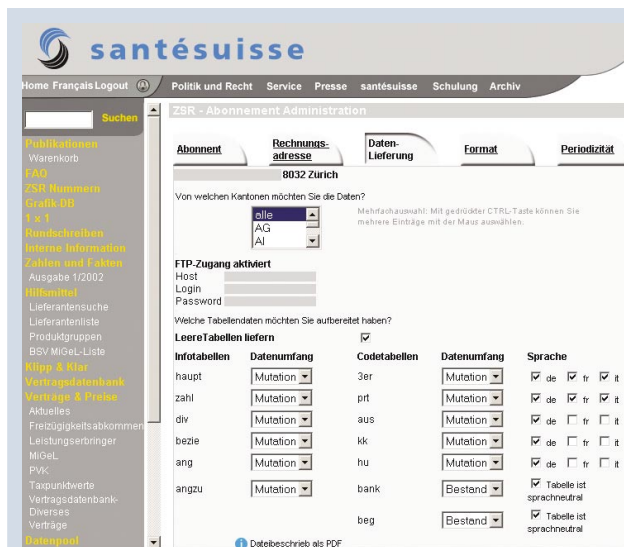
santésuisse

Home Français Logout

Politik und Recht Service Presse santésuisse Schulung Archiv

Suchen

Publikationen
Warenkorb
FAQ
ZSR Nummern
Grafik-DB
1 x 1
Rundschreiben
Interne Information
Zahlen und Fakten
Ausgabe 1/2002
Hilfsmittel
Lieferantensuche
Lieferantenliste
Produktgruppen
BSV MiGeL-Liste
Klipp & Klar
Vertragsdatenbank
Vertrage & Preise
Aktuelles
Freizügigkeitsabkommen
Leistungserbringer
MiGeL
PVK
Taxpunktwerte
Vertragsdatenbank-Diverses
Verträge
Datenpool

ZSR - Abonnement Administration

Abonnent | Rechnungsadresse | Daten-Lieferung | Format | Periodizität

8032 Zürich

Von welchen Kantonen möchten Sie die Daten?

alle
AG
AI

Mehrfachauswahl: Mit gedrückter CTRL-Taste können Sie mehrere Einträge mit der Maus auswählen.

FTP-Zugang aktiviert
Host
Login
Password

Welche Tabellendaten möchten Sie aufbereitet haben?

LeereTabellen liefern

| Infotabellen | Datenumfang | Codetabellen | Datenumfang | Sprache |
|---|---|---|---|---|
| haupt | Mutation | 3er | Mutation | de fr it |
| zahl | Mutation | prt | Mutation | de fr it |
| div | Mutation | aus | Mutation | de fr it |
| bezie | Mutation | kk | Mutation | de fr it |
| ang | Mutation | hu | Mutation | de fr it |
| angzu | Mutation | bank | Bestand | Tabelle ist sprachneutral |
| | | beg | Bestand | Tabelle ist sprachneutral |

Dateibeschrieb als PDF